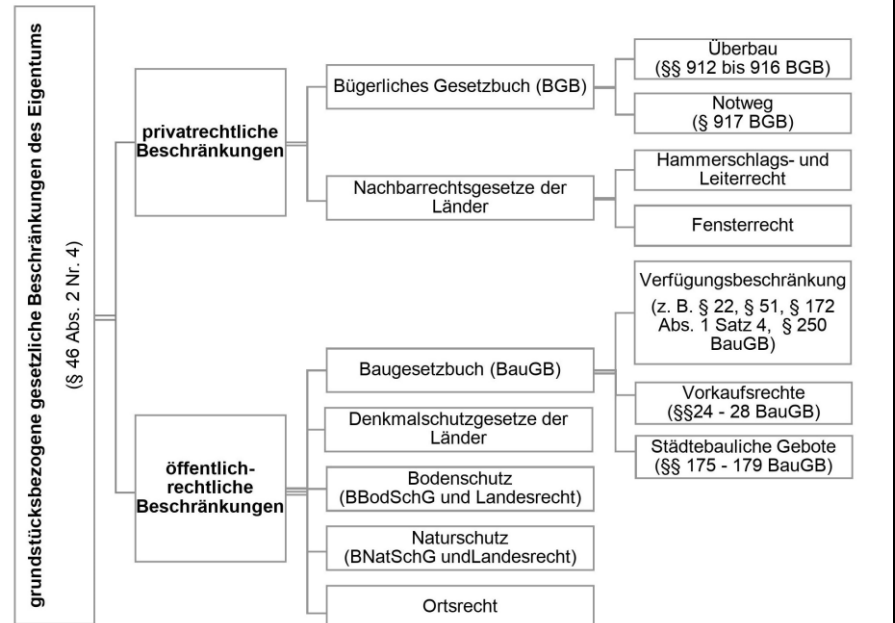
grundstücksbezogene gesetzliche Beschränkungen des Eigentums
(§ 46 Abs. 2 Nr. 4)

privatrechtliche Beschränkungen

Bügerliches Gesetzbuch (BGB)

Überbau
(§§ 912 bis 916 BGB)

Notweg
(§ 917 BGB)

Nachbarrechtsgesetze der Länder

Hammerschlags- und Leiterrecht

Fensterrecht

öffentlich-rechtliche Beschränkungen

Baugesetzbuch (BauGB)

Verfügungsbeschränkung
(z. B. § 22, § 51, § 172 Abs. 1 Satz 4, § 250 BauGB)

Vorkaufsrechte
(§§24 - 28 BauGB)

Städtebauliche Gebote
(§§ 175 - 179 BauGB)

Denkmalschutzgesetze der Länder

Bodenschutz
(BBodSchG und Landesrecht)

Naturschutz
(BNatSchG undLandesrecht)

Ortsrecht